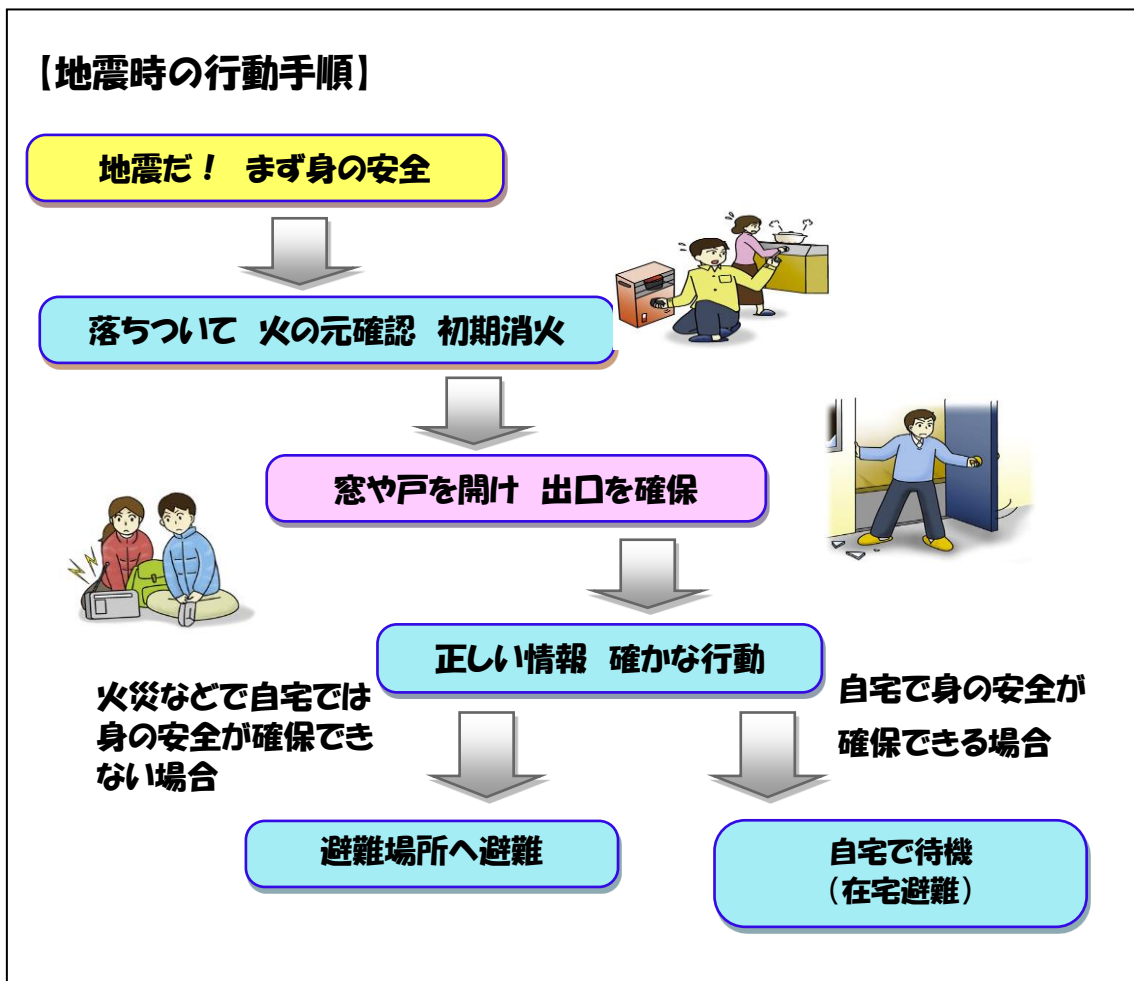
【地震時の行動手順】

地震だ！　まず身の安全

落ちついて　火の元確認　初期消火

窓や戸を開け　出口を確保

正しい情報　確かな行動

火災などで自宅では身の安全が確保できない場合

自宅で身の安全が確保できる場合

避難場所へ避難

自宅で待機
（在宅避難）